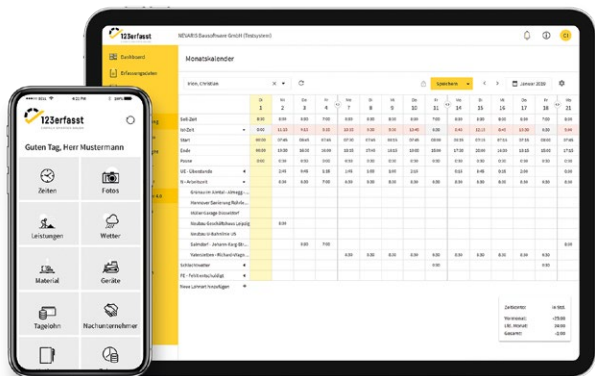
123erfasst

NOVARIS Bausoftware GmbH (Testsystem)

Dashboard

Erfassungszeiten

Monatskalender

Klein, Christian

Speichern

Januar 2026

| | Di 1 | Mi 2 | Do 3 | Fr 4 | Mo 7 | Di 8 | Mi 9 | Do 10 | Fr 11 | Mo 14 | Di 15 | Mi 16 | Do 17 | Fr 18 | Mo 21 |
|---|---|---|---|---|---|---|---|---|---|---|---|---|---|---|---|
| Soll-Zeit | | | | | | | | | | | | | | | |
| Ist-Zeit | | | | | | | | | | | | | | | |
| Start | | | | | | | | | | | | | | | |
| Ende | | | | | | | | | | | | | | | |
| Pause | | | | | | | | | | | | | | | |
| UE - Überstunde | | | | | | | | | | | | | | | |
| A - Arbeitszeit | | | | | | | | | | | | | | | |

Neue Leistung hinzufügen

123erfasst

Guten Tag, Herr Mustermann

Zeiten

Fotos

Leistungen

Wetter

Material

Geräte

Tagelohn

Nachunternehmer